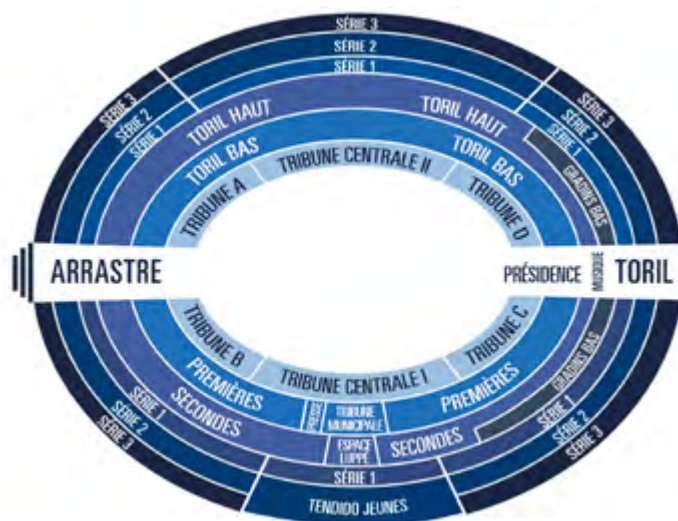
SÉRIE 3
SÉRIE 2
SÉRIE 1
SÉRIE 3
SÉRIE 2
SÉRIE 1
TORIL HAUT
TORIL HAUT
SÉRIE 3
SÉRIE 2
SÉRIE 1
TORIL BAS
TRIBUNE CENTRALE II
TORIL BAS
GRADINS BAS
TRIBUNE A
TRIBUNE D
ARRASTRE
PRÉSIDENCE
MUSIQUE
TORIL
TRIBUNE B
TRIBUNE C
TRIBUNE CENTRALE I
PREMIÈRES
PREMIÈRES
GRADINS BAS
SECONDES
PRESSE
TRIBUNE MUNICIPALE
ESPACE LIPPÉ
SECONDES
SÉRIE 1
SÉRIE 2
SÉRIE 3
SÉRIE 1
SÉRIE 2
SÉRIE 3
SÉRIE 1
TENDIDO JEUNES